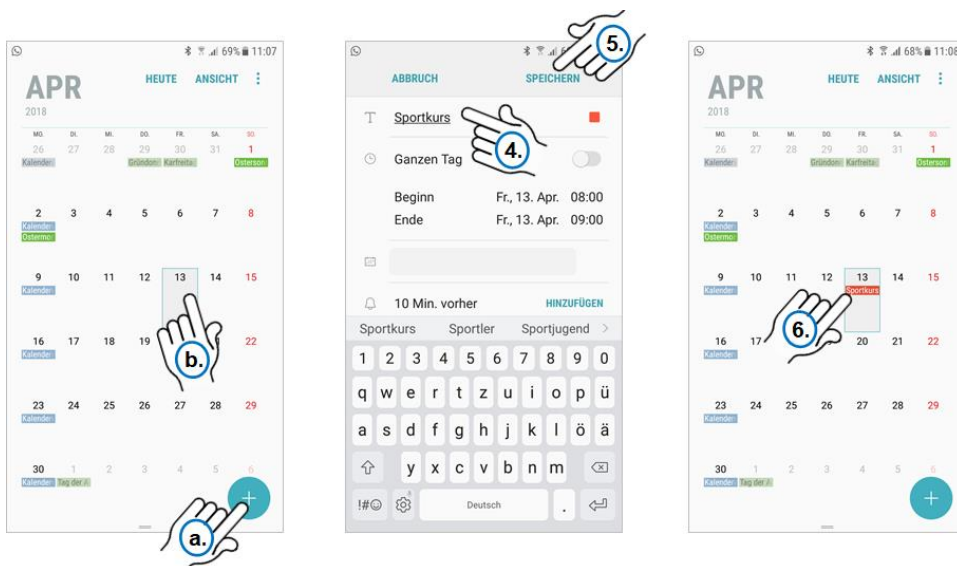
69% 11:07

APR
2018

HEUTE ANSICHT ⋮

| MO. | DI. | MI. | DO. | FR. | SA. | SO. |
|---|---|---|---|---|---|---|
| 26 Kalender | 27 | 28 | 29 Gründon | 30 Karfreita | 31 | 1 Ostersor |
| 2 Kalender Ostermo | 3 | 4 | 5 | 6 | 7 | 8 |
| 9 Kalender | 10 | 11 | 12 | 13 | 14 | 15 |
| 16 Kalender | 17 | 18 | 19 | | | 22 |
| 23 Kalender | 24 | 25 | 26 | 27 | 28 | 29 |
| 30 Kalender | 1 Tag der A | 2 | 3 | 4 | 5 | 6 |

b.

a.

+

5.

ABBRUCH SPEICHERN

Sportkurs

4.

Ganzen Tag

Beginn Fr., 13. Apr. 08:00
Ende Fr., 13. Apr. 09:00

10 Min. vorher HINZUFÜGEN

Sportkurs Sportler Sportjugend >

1 2 3 4 5 6 7 8 9 0
q w e r t z u i o p ü
a s d f g h j k l ö ä
y x c v b n m
!#☺ Deutsch .

68% 11:08

APR
2018

HEUTE ANSICHT ⋮

| MO. | DI. | MI. | DO. | FR. | SA. | SO. |
|---|---|---|---|---|---|---|
| 26 Kalender | 27 | 28 | 29 Gründon | 30 Karfreita | 31 | 1 Ostersor |
| 2 Kalender Ostermo | 3 | 4 | 5 | 6 | 7 | 8 |
| 9 Kalender | 10 | 11 | 12 | 13 Sportkurs | 14 | 15 |
| 16 Kalender | 17 | | | 20 | 21 | 22 |
| 23 Kalender | 24 | 25 | 26 | 27 | 28 | 29 |
| 30 Kalender | 1 Tag der A | 2 | 3 | 4 | 5 | 6 |

6.

+